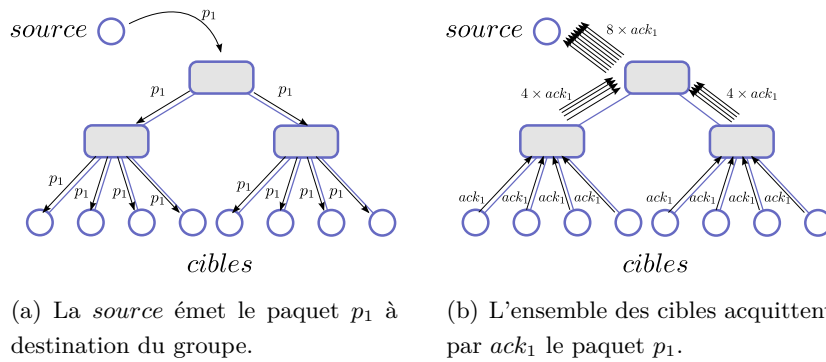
source $p_1$ $p_1$ $p_1$ $p_1$ $p_1$ $p_1$ $p_1$ $p_1$ $p_1$ $p_1$ $p_1$

cibles

(a) La *source* émet le paquet $p_1$ à destination du groupe.

source $8 \times ack_1$ $4 \times ack_1$ $4 \times ack_1$ $ack_1$ $ack_1$ $ack_1$ $ack_1$ $ack_1$ $ack_1$ $ack_1$ $ack_1$

cibles

(b) L'ensemble des cibles acquitten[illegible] par $ack_1$ le paquet $p_1$.